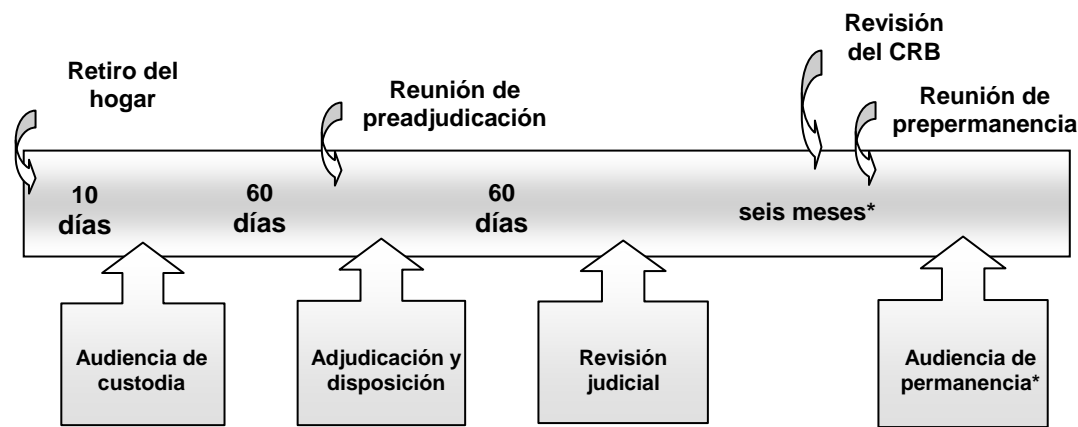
Retiro del hogar

Reunión de preadjudicación

Revisión del CRB

Reunión de prepermanencia

10 días

60 días

60 días

seis meses*

Audiencia de custodia

Adjudicación y disposición

Revisión judicial

Audiencia de permanencia*